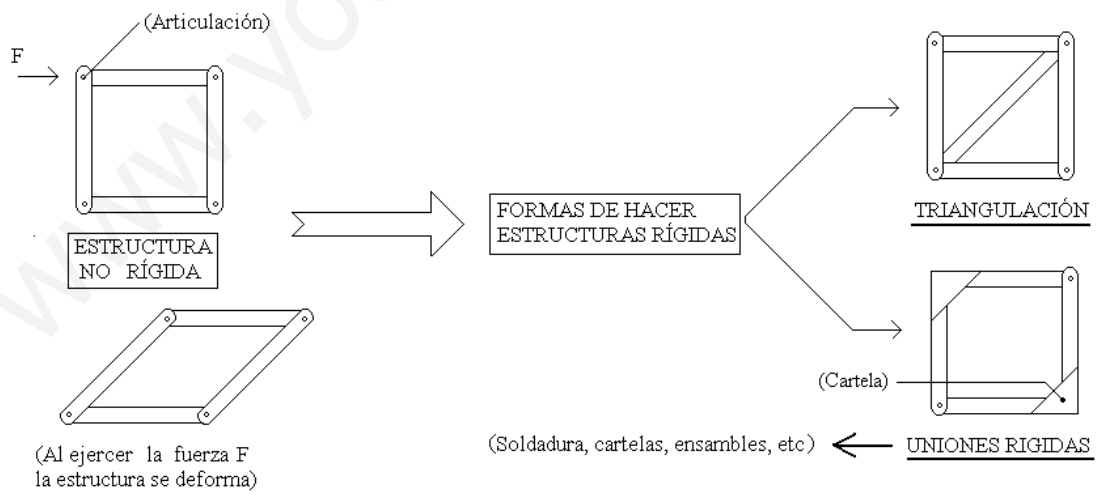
(Articulación)

F

ESTRUCTURA NO RÍGIDA

(Al ejercer la fuerza F la estructura se deforma)

FORMAS DE HACER ESTRUCTURAS RÍGIDAS

TRIANGULACIÓN

(Cartela)

(Soldadura, cartelas, ensambles, etc)

UNIONES RIGIDAS